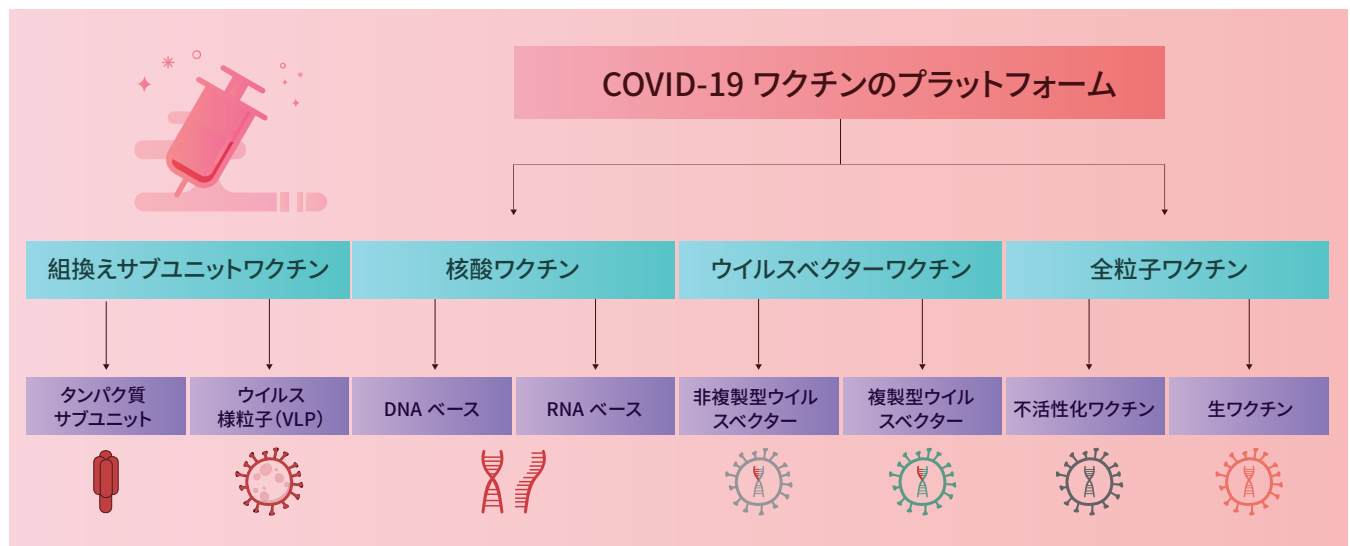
COVID-19 ワクチンのプラットフォーム

組換えサブユニットワクチン

核酸ワクチン

ウイルスベクターワクチン

全粒子ワクチン

タンパク質サブユニット

ウイルス様粒子（VLP）

DNA ベース

RNA ベース

非複製型ウイルスベクター

複製型ウイルスベクター

不活性化ワクチン

生ワクチン